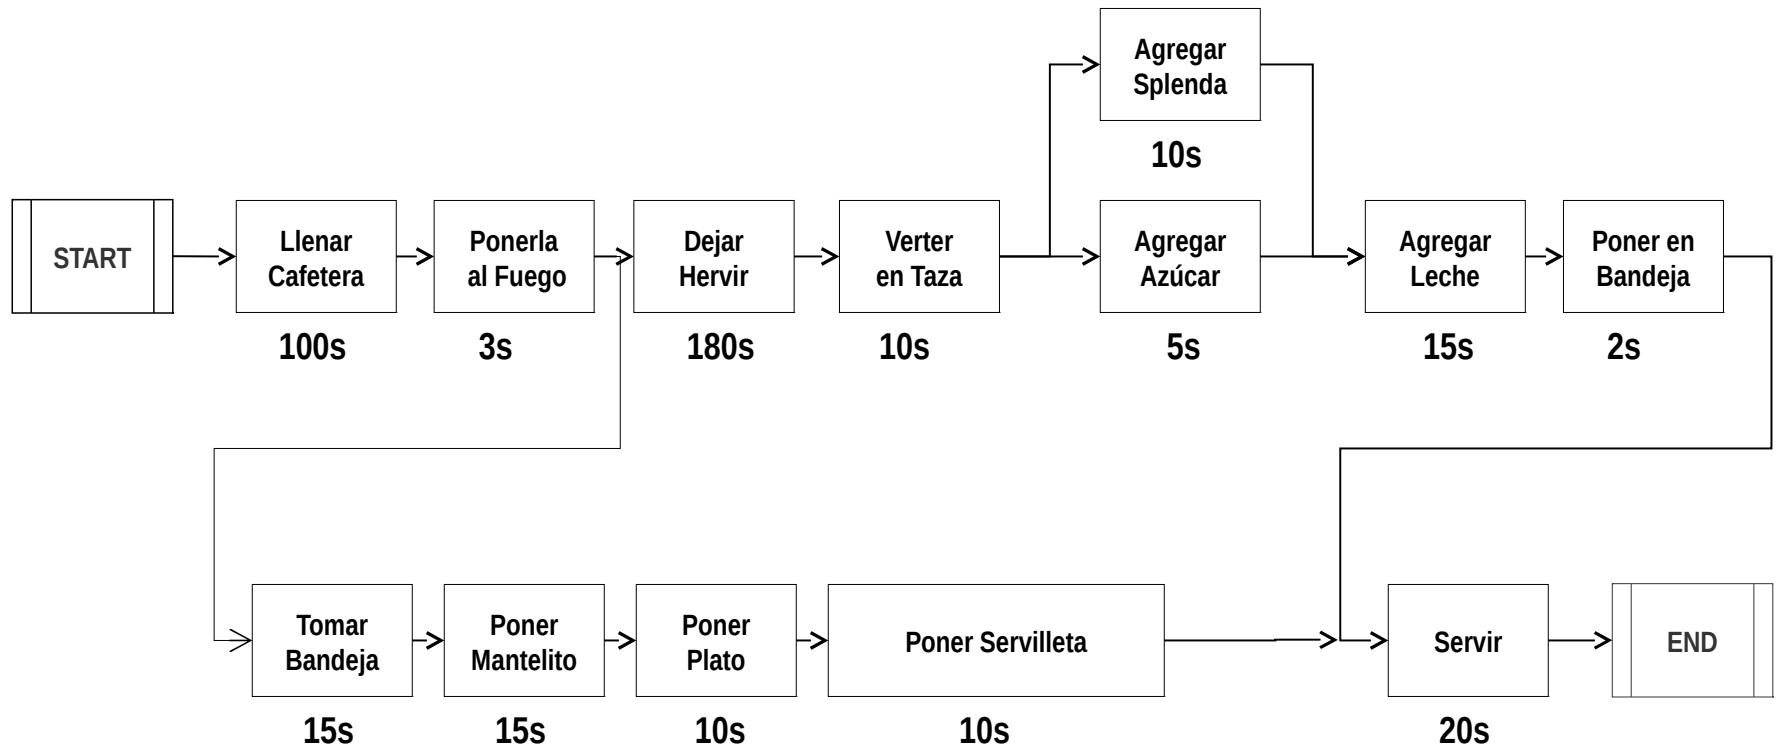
Agregar Splenda

10s

START

Llenar Cafetera

100s

Ponerla al Fuego

3s

Dejar Hervir

180s

Verter en Taza

10s

Agregar Azúcar

5s

Agregar Leche

15s

Poner en Bandeja

2s

Tomar Bandeja

15s

Poner Mantelito

15s

Poner Plato

10s

Poner Servilleta

10s

Servir

20s

END